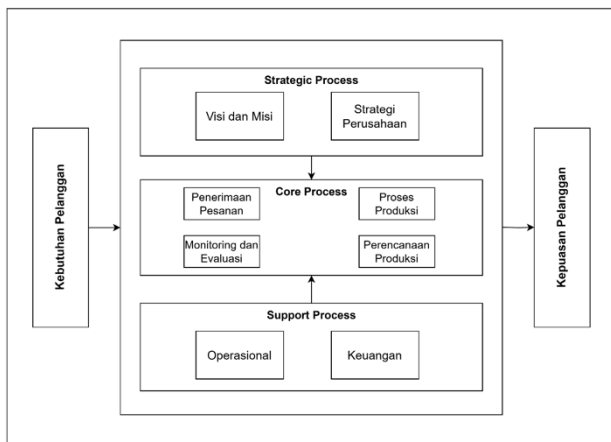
Kebutuhan Pelanggan

Strategic Process

Visi dan Misi

Strategi Perusahaan

Core Process

Penerimaan Pesanan

Proses Produksi

Monitoring dan Evaluasi

Perencanaan Produksi

Support Process

Operasional

Keuangan

Kepuasan Pelanggan